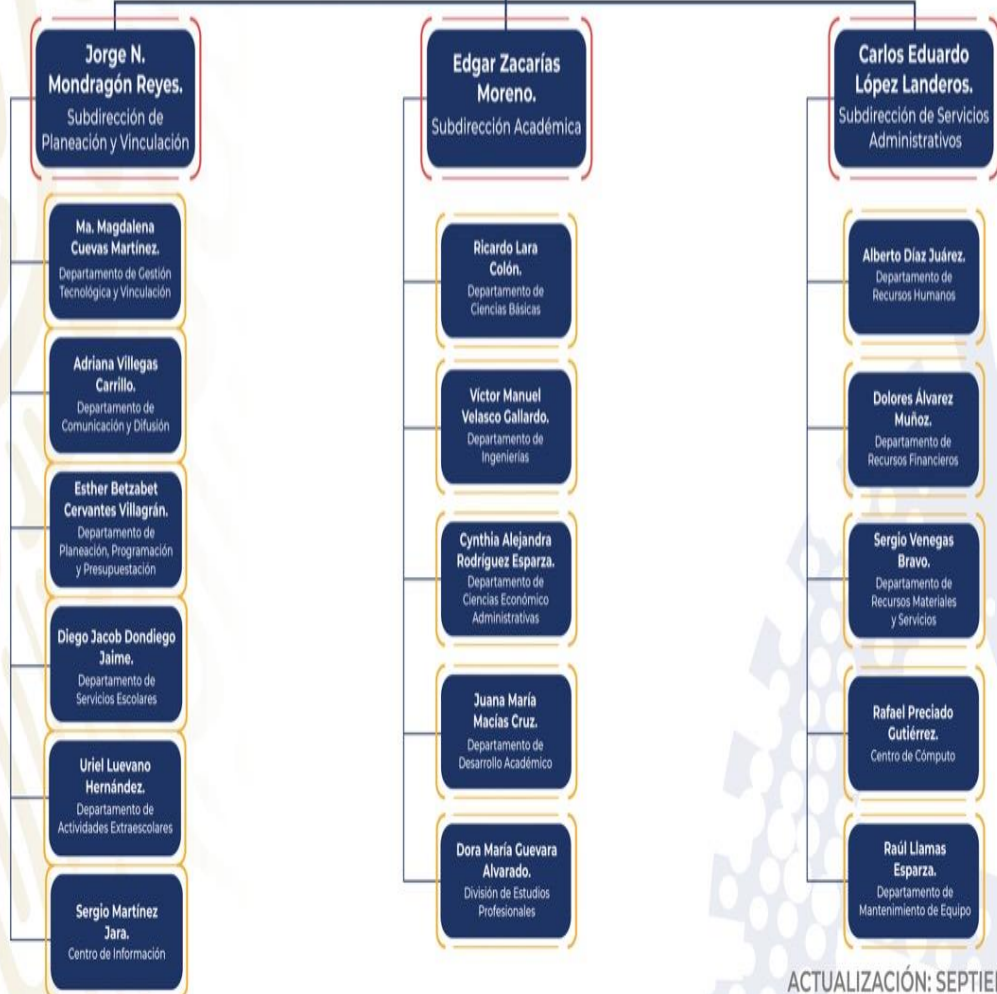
Jorge N. Mondragón Reyes.
Subdirección de Planeación y Vinculación

Ma. Magdalena Cuevas Martínez.
Departamento de Gestión Tecnológica y Vinculación

Adriana Villegas Carrillo.
Departamento de Comunicación y Difusión

Esther Betzabet Cervantes Villagrán.
Departamento de Planeación, Programación y Presupuestación

Diego Jacob Dondiego Jaime.
Departamento de Servicios Escolares

Uriel Luevano Hernández.
Departamento de Actividades Extraescolares

Sergio Martínez Jara.
Centro de Información

Edgar Zacarías Moreno.
Subdirección Académica

Ricardo Lara Colón.
Departamento de Ciencias Básicas

Víctor Manuel Velasco Gallardo.
Departamento de Ingenierías

Cynthia Alejandra Rodríguez Esparza.
Departamento de Ciencias Económico Administrativas

Juana María Macías Cruz.
Departamento de Desarrollo Académico

Dora María Guevara Alvarado.
División de Estudios Profesionales

Carlos Eduardo López Landeros.
Subdirección de Servicios Administrativos

Alberto Díaz Juárez.
Departamento de Recursos Humanos

Dolores Álvarez Muñoz.
Departamento de Recursos Financieros

Sergio Venegas Bravo.
Departamento de Recursos Materiales y Servicios

Rafael Preciado Gutiérrez.
Centro de Cómputo

Raúl Llamas Esparza.
Departamento de Mantenimiento de Equipo

ACTUALIZACIÓN: SEPTIE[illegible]